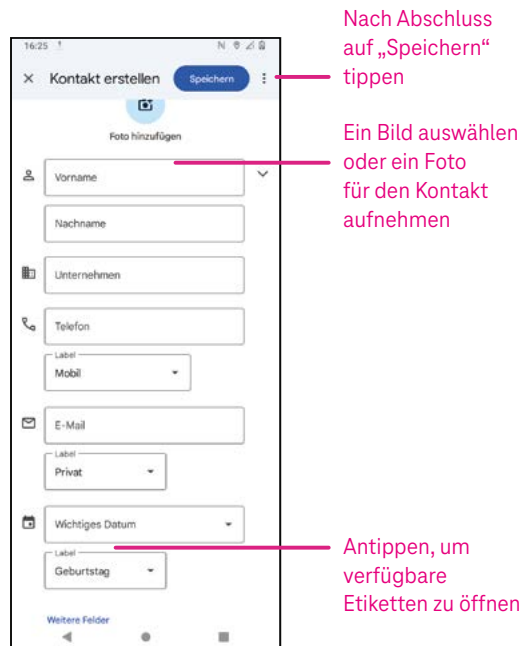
16:25

Kontakt erstellen

Speichern

Foto hinzufügen

Vorname

Nachname

Unternehmen

Telefon

Label
Mobil

E-Mail

Label
Privat

Wichtiges Datum

Label
Geburtstag

Weitere Felder

Nach Abschluss auf „Speichern“ tippen

Ein Bild auswählen oder ein Foto für den Kontakt aufnehmen

Antippen, um verfügbare Etiketten zu öffnen